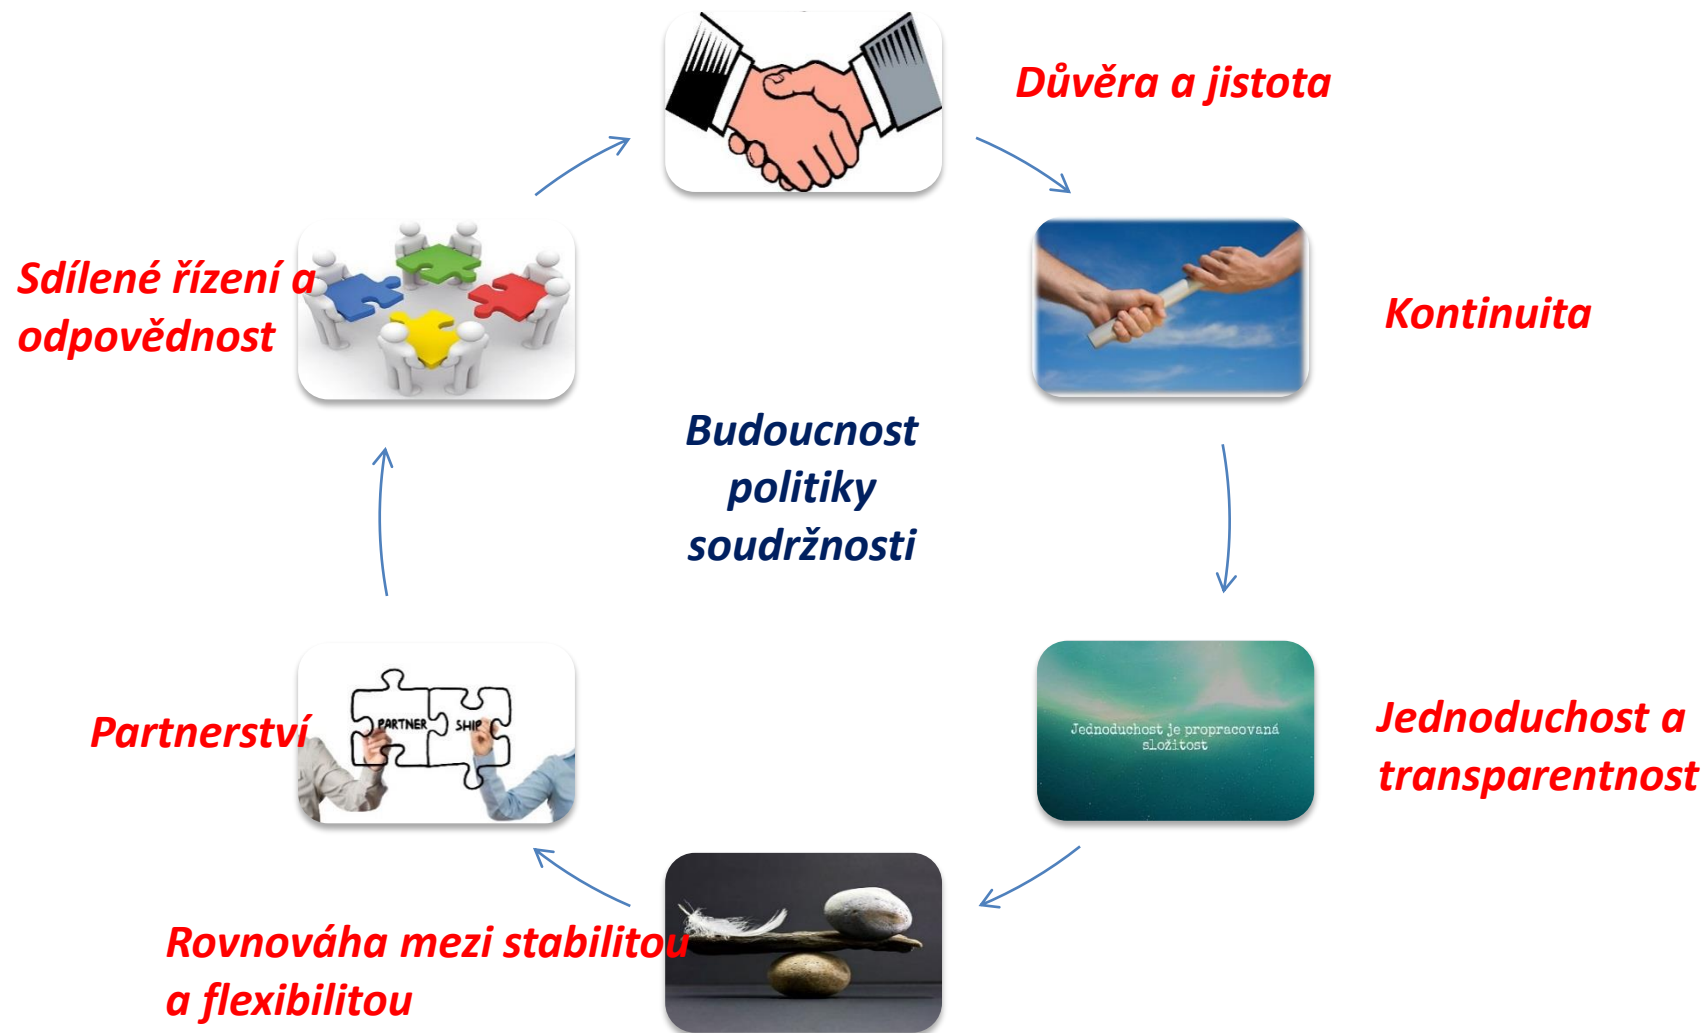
Důvěra a jistota

Kontinuita

Jednoduchost je propracovaná složitost

Jednoduchost a transparentnost

Rovnováha mezi stabilitou a flexibilitou

PARTNER SHIP

Partnerství

Sdílené řízení a odpovědnost

Budoucnost politiky soudržnosti